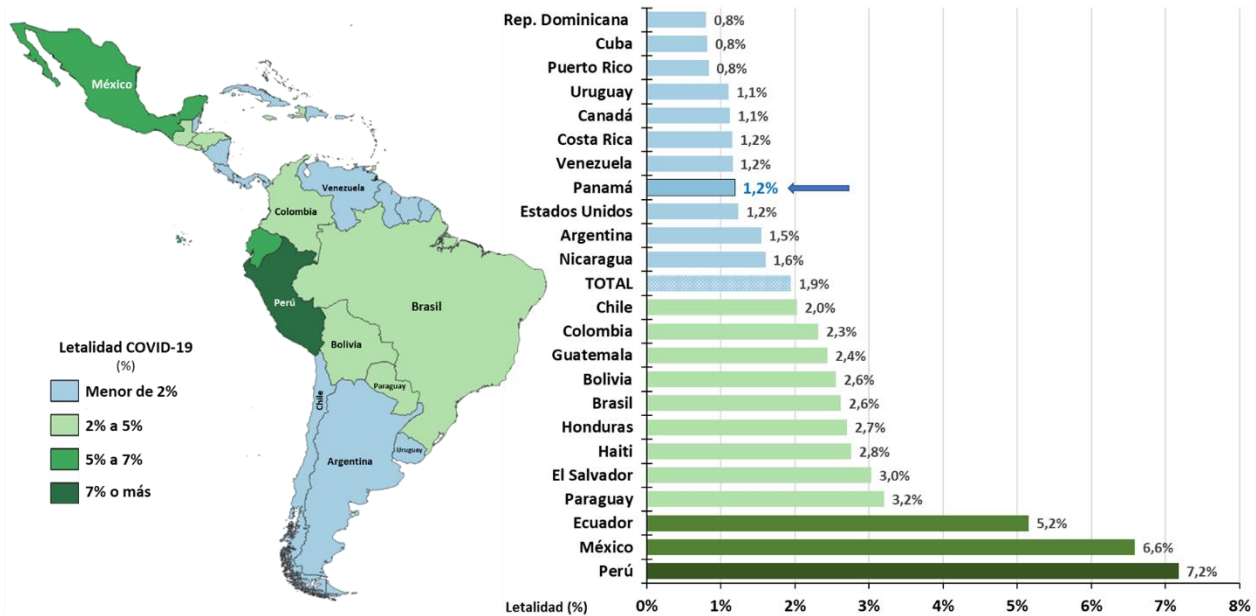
México

Venezuela

Colombia

Perú

Brasil

Bolivia

Paraguay

Chile

Uruguay

Argentina

Letalidad COVID-19
(%)

Menor de 2%

2% a 5%

5% a 7%

7% o más

Rep. Dominicana 0,8%
Cuba 0,8%
Puerto Rico 0,8%
Uruguay 1,1%
Canadá 1,1%
Costa Rica 1,2%
Venezuela 1,2%
Panamá 1,2%
Estados Unidos 1,2%
Argentina 1,5%
Nicaragua 1,6%
TOTAL 1,9%
Chile 2,0%
Colombia 2,3%
Guatemala 2,4%
Bolivia 2,6%
Brasil 2,6%
Honduras 2,7%
Haiti 2,8%
El Salvador 3,0%
Paraguay 3,2%
Ecuador 5,2%
México 6,6%
Perú 7,2%

Letalidad (%) 0% 1% 2% 3% 4% 5% 6% 7% 8%